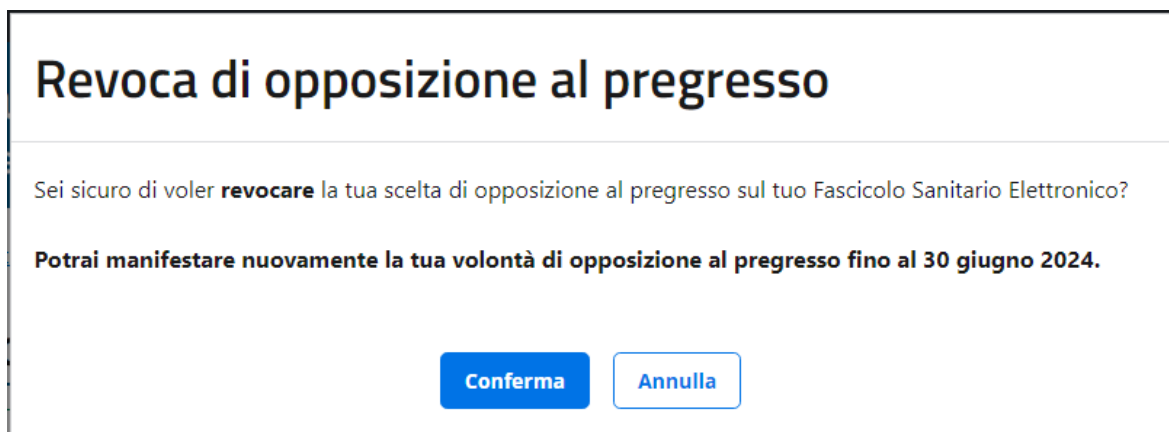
Revoca di opposizione al pregresso

Sei sicuro di voler **revocare** la tua scelta di opposizione al pregresso sul tuo Fascicolo Sanitario Elettronico?

**Potrai manifestare nuovamente la tua volontà di opposizione al pregresso fino al 30 giugno 2024.**

Conferma

Annulla